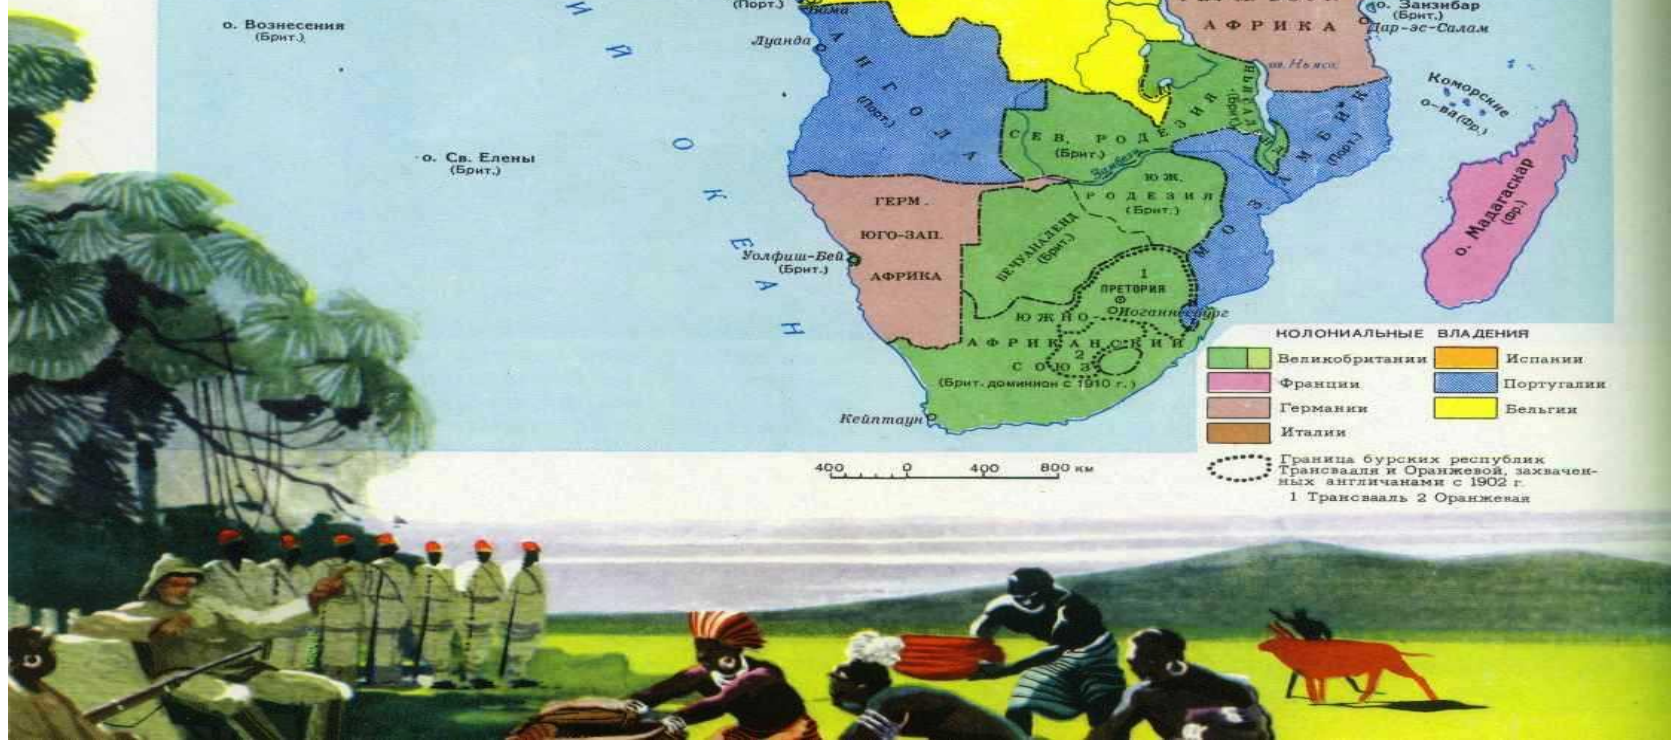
о. Вознесения (Брит.)

(Порт.)

Луанда

АНГОЛА (Порт.)

о. Св. Елены (Брит.)

ОКЕАН

АФРИКА

о. Занзибар (Брит.)

Дар-эс-Салам

оз. Ньяса

Коморские о-ва (Фр.)

СЕВ. РОДЕЗИЯ (Брит.)

Замбези

ЮЖ. РОДЕЗИЯ (Брит.)

МОЗАМБИК (Порт.)

о. Мадагаскар (Фр.)

ГЕРМ. ЮГО-ЗАП. АФРИКА

Уолфиш-Бей (Брит.)

БЕЧУАНАЛЕНД (Брит.)

1

ПРЕТОРИЯ

Иоганнесбург

ЮЖНО-АФРИКАНСКИЙ СОЮЗ

2

(Брит. доминион с 1910 г.)

Кейптаун

400 0 400 800 км

КОЛОНИАЛЬНЫЕ ВЛАДЕНИЯ

| | |
|---|---|
| Великобритании | Испании |
| Франции | Португалии |
| Германии | Бельгии |
| Италии | |

Граница бурских республик Трансвааля и Оранжевой, захваченных англичанами с 1902 г.

1 Трансвааль 2 Оранжевая